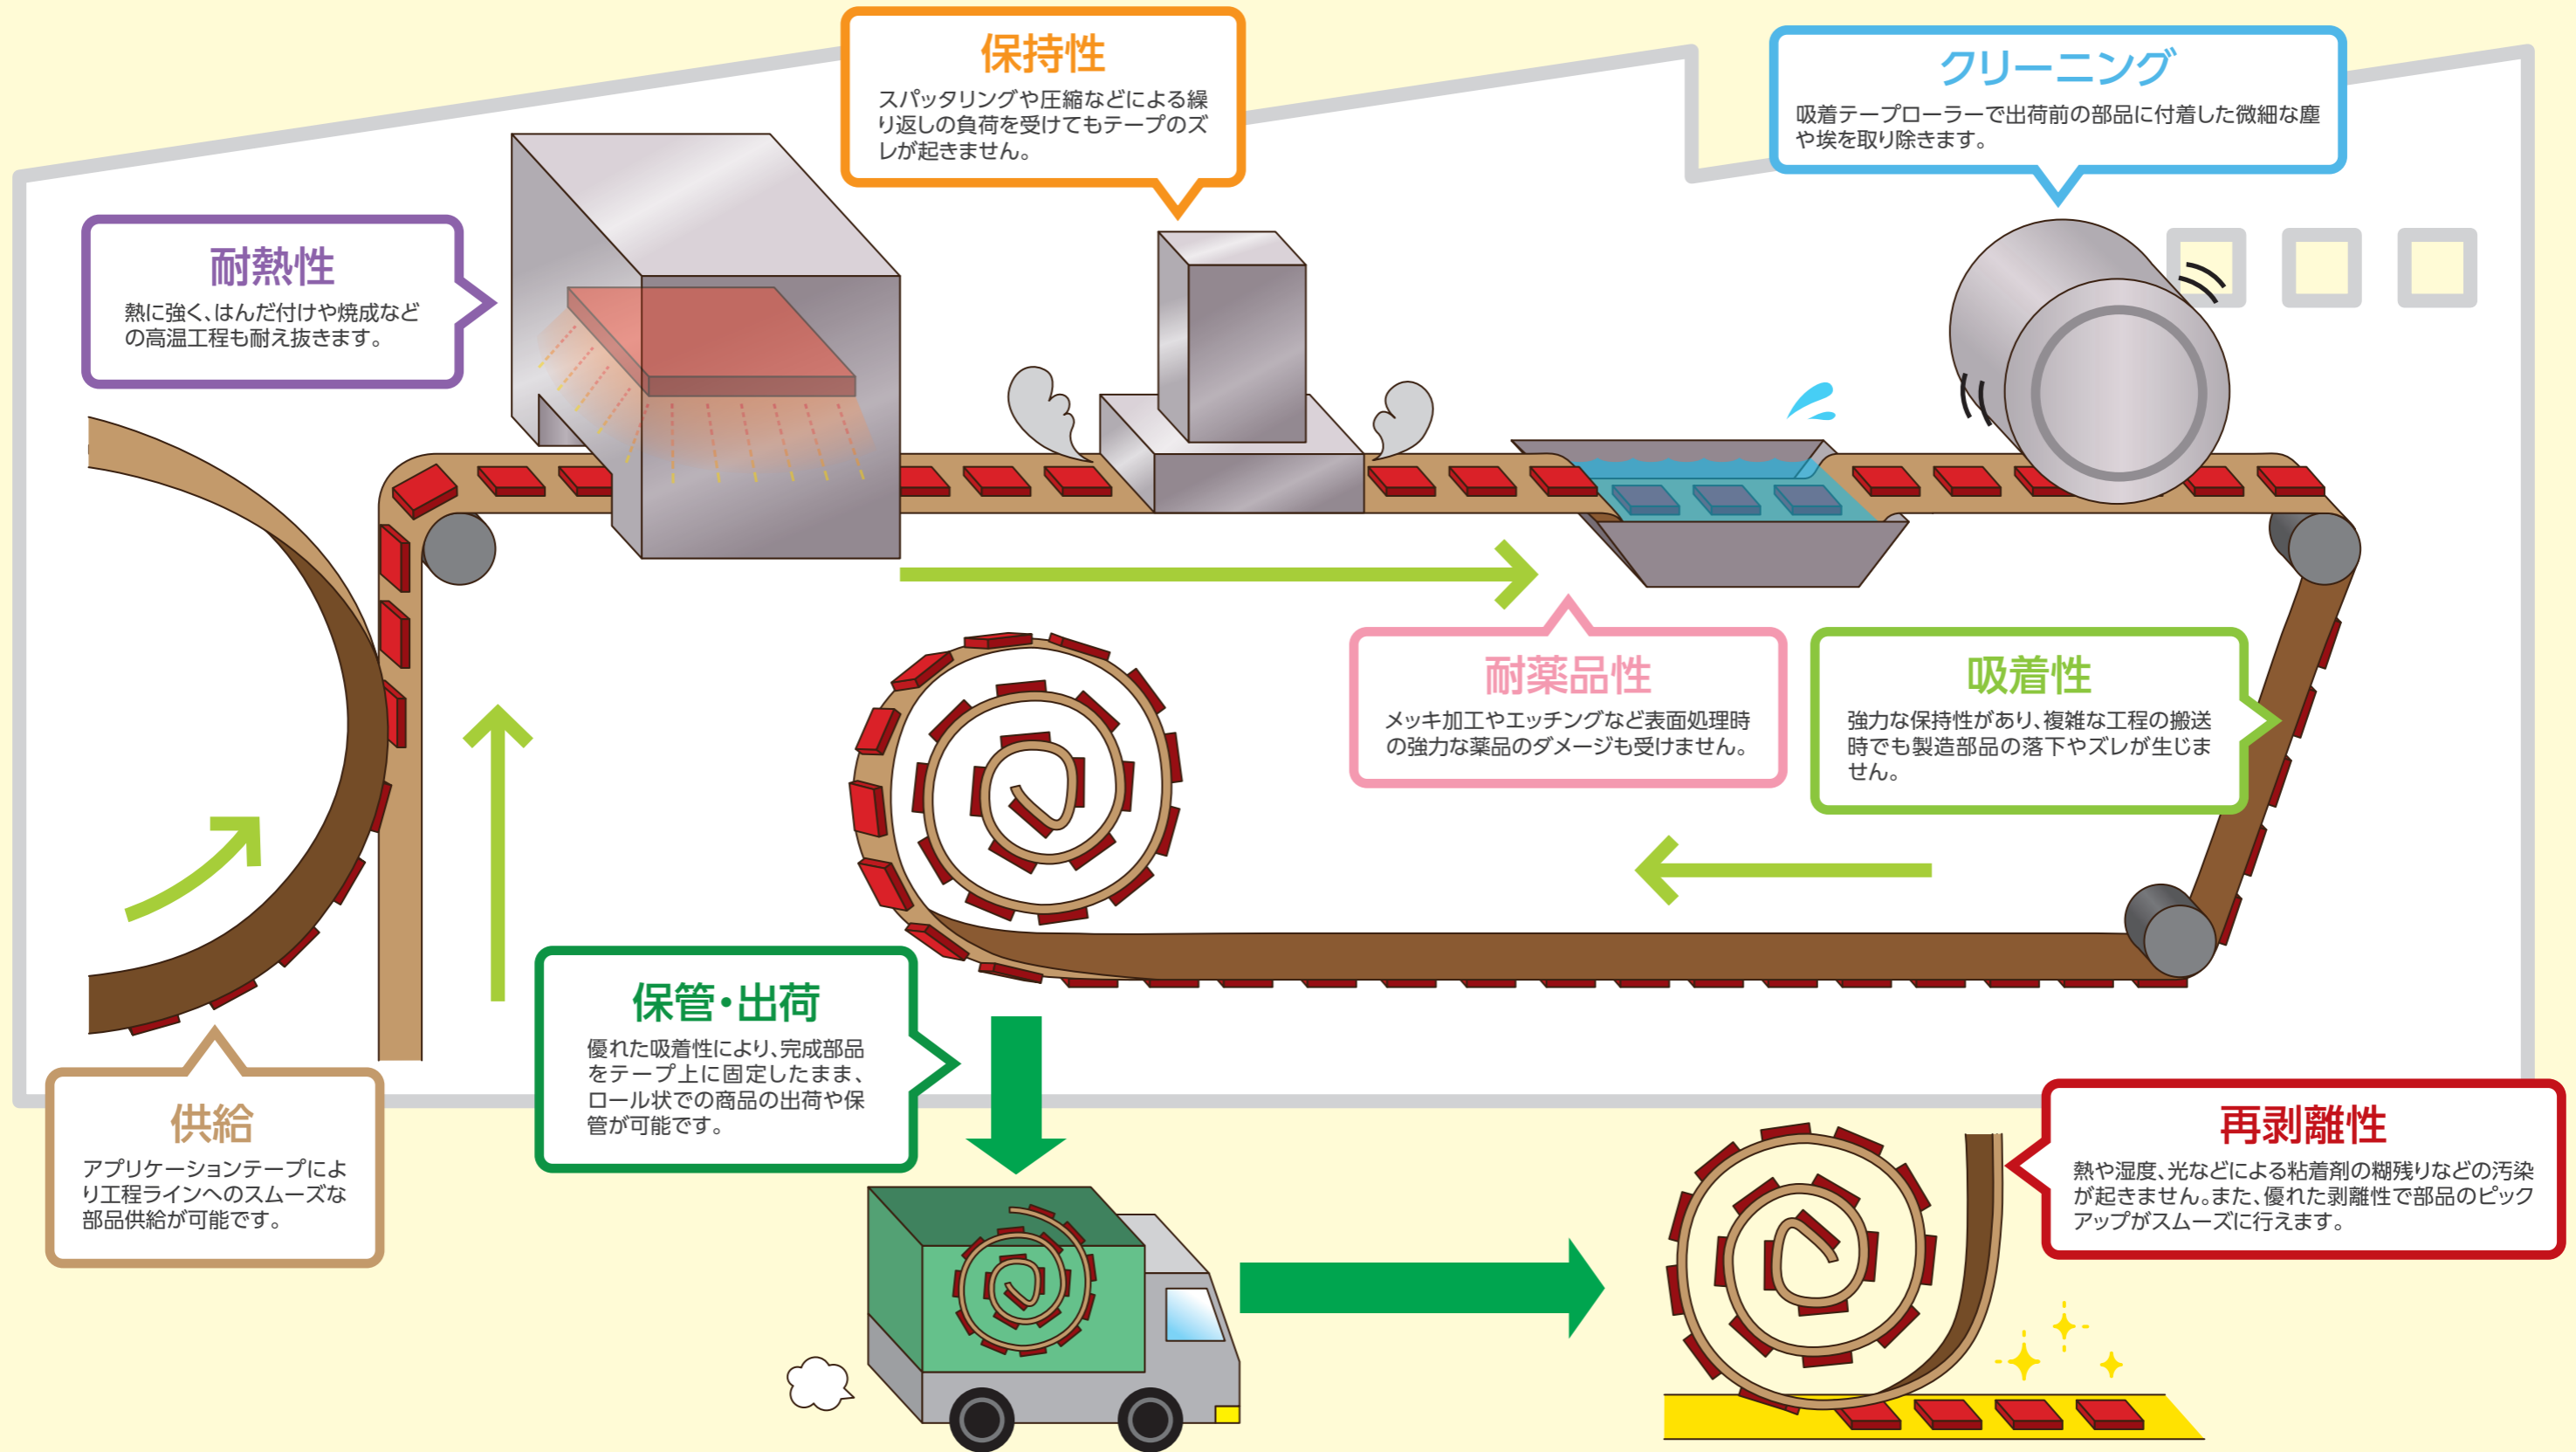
耐熱性

熱に強く、はんだ付けや焼成などの高温工程も耐え抜きます。

保持性

スパッタリングや圧縮などによる繰り返しの負荷を受けてもテープのズレが起きません。

クリーニング

吸着テープローラーで出荷前の部品に付着した微細な塵や埃を取り除きます。

耐薬品性

メッキ加工やエッチングなど表面処理時の強力な薬品のダメージも受けません。

吸着性

強力な保持性があり、複雑な工程の搬送時でも製造部品の落下やズレが生じません。

保管・出荷

優れた吸着性により、完成部品をテープ上に固定したまま、ロール状での商品の出荷や保管が可能です。

供給

アプリケーションテープにより工程ラインへのスムーズな部品供給が可能です。

再剥離性

熱や湿度、光などによる粘着剤の糊残りなどの汚染が起きません。また、優れた剥離性で部品のピックアップがスムーズに行えます。